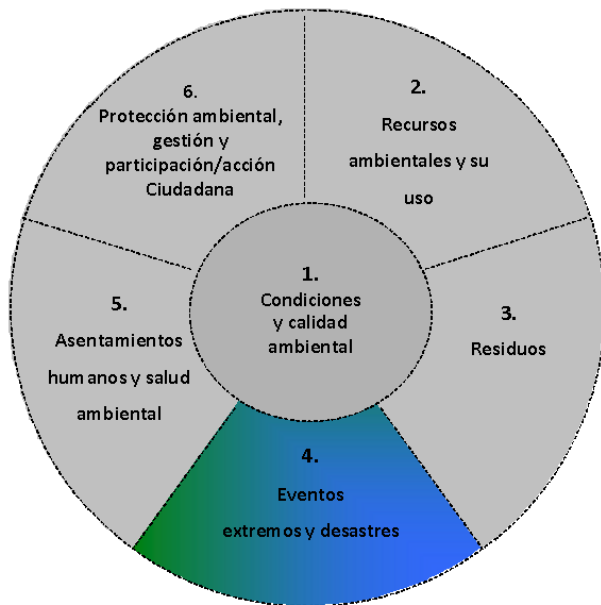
6.
Protección ambiental, gestión y participación/acción Ciudadana

2.
Recursos ambientales y su uso

1.
Condiciones y calidad ambiental

5.
Asentamientos humanos y salud ambiental

3.
Residuos

4.
Eventos extremos y desastres